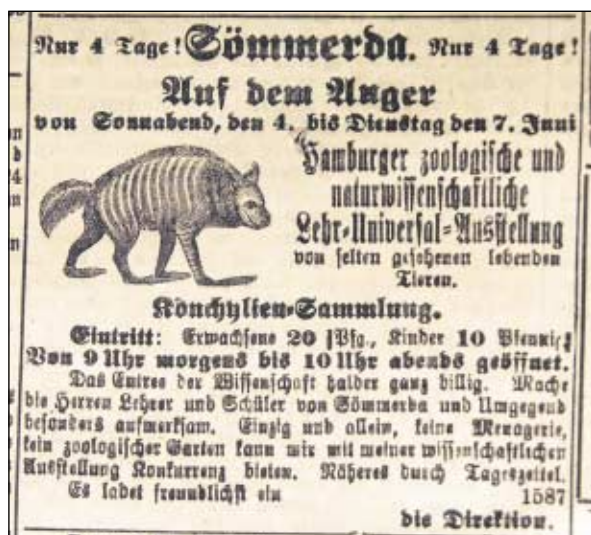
Nur 4 Tage! Sömmerda. Nur 4 Tage!

Auf dem Anger

von Sonnabend, den 4. bis Dienstag den 7. Juni

Hamburger zoologische und naturwissenschaftliche Lehr-Universal-Ausstellung von selten gesehenen lebenden Tieren.

Konchylien-Sammlung.

Eintritt: Erwachsene 20 Pfg., Kinder 10 Pfennig. Von 9 Uhr morgens bis 10 Uhr abends geöffnet.

Das Entree der Wissenschaft halber ganz billig. Mache die Herren Lehrer und Schüler von Sömmerda und Umgegend besonders aufmerksam. Einzig und allein, keine Menagerie, kein zoologischer Garten kann mir mit meiner wissenschaftlichen Ausstellung Konkurrenz bieten. Näheres durch Tageszettel.

Es ladet freundlichst ein 1587

die Direktion.